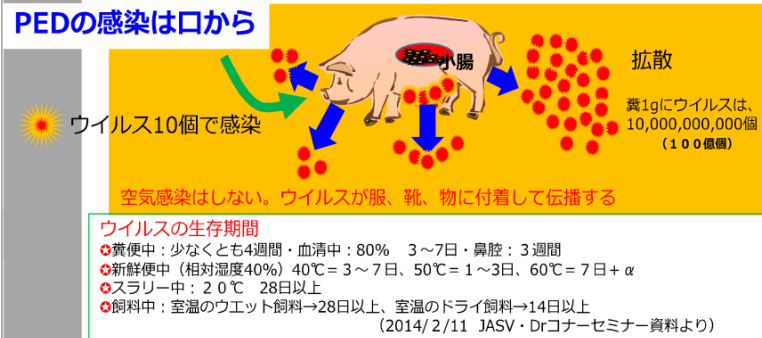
PEDの感染は口から

ウイルス10個で感染

小腸

拡散

糞1gにウイルスは、10,000,000,000個
（１００億個）

空気感染はしない。ウイルスが服、靴、物に付着して伝播する

ウイルスの生存期間
✪糞便中：少なくとも4週間・血清中：80%　3～7日・鼻腔：3週間
✪新鮮便中（相対湿度40%）40℃＝3～7日、50℃＝1～3日、60℃＝7日＋α
✪スラリー中：２０℃　28日以上
✪飼料中：室温のウエット飼料→28日以上、室温のドライ飼料→14日以上
（2014/2/11　JASV・Drコナーセミナー資料より）